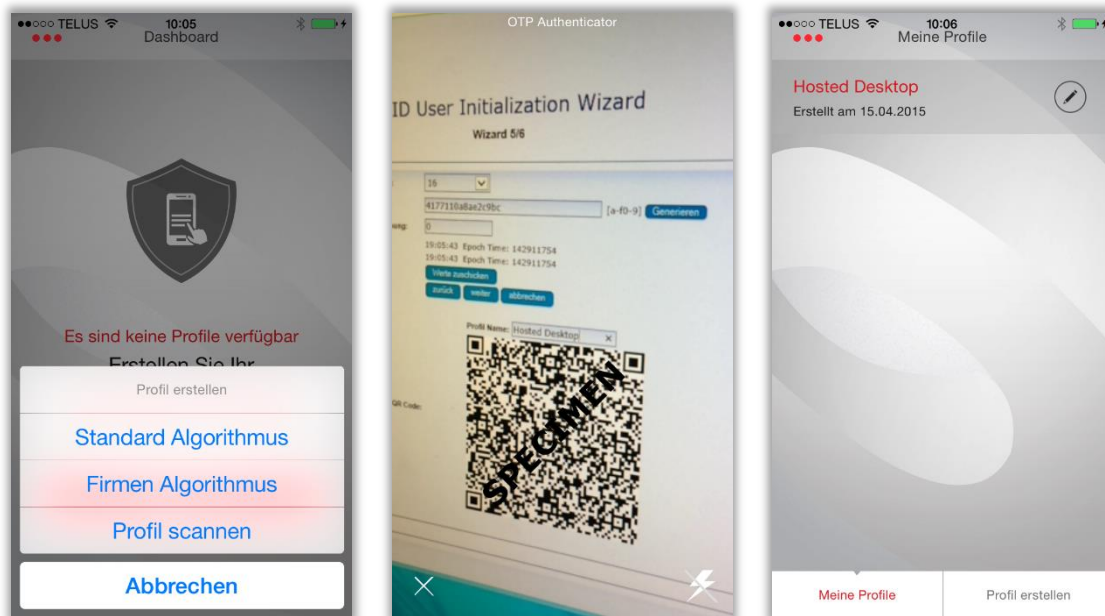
●●○○○ TELUS 10:05
Dashboard

Es sind keine Profile verfügbar
Erstellen Sie Ihr

Profil erstellen
Standard Algorithmus
Firmen Algorithmus
Profil scannen
Abbrechen

OTP Authenticator

ID User Initialization Wizard
Wizard 5/6

16
4177110a8ae2c9bc [a-f0-9] Generieren
ung: 0
19:05:43 Epoch Time: 142911754
19:05:43 Epoch Time: 142911754
Werte zuschicken
zurück weiter abbrechen
Profil Name: Hosted Desktop
QR Code:
SPECIMEN

●●○○○ TELUS 10:06
Meine Profile
Hosted Desktop
Erstellt am 15.04.2015

Meine Profile
Profil erstellen